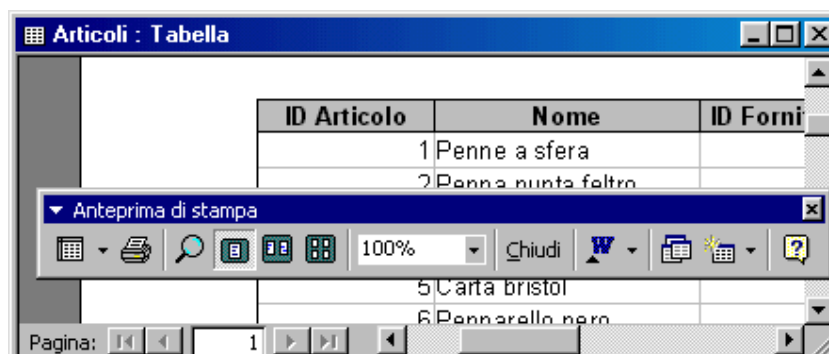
Articoli : Tabella

| ID Articolo | Nome | ID Forni |
|---|---|---|
| 1 | Penne a sfera | |
| 2 | Penna punta feltro | |
| 5 | Carta bristol | |
| 6 | Pennarello nero | |

Anteprima di stampa

100%

Chiudi

Pagina: 1